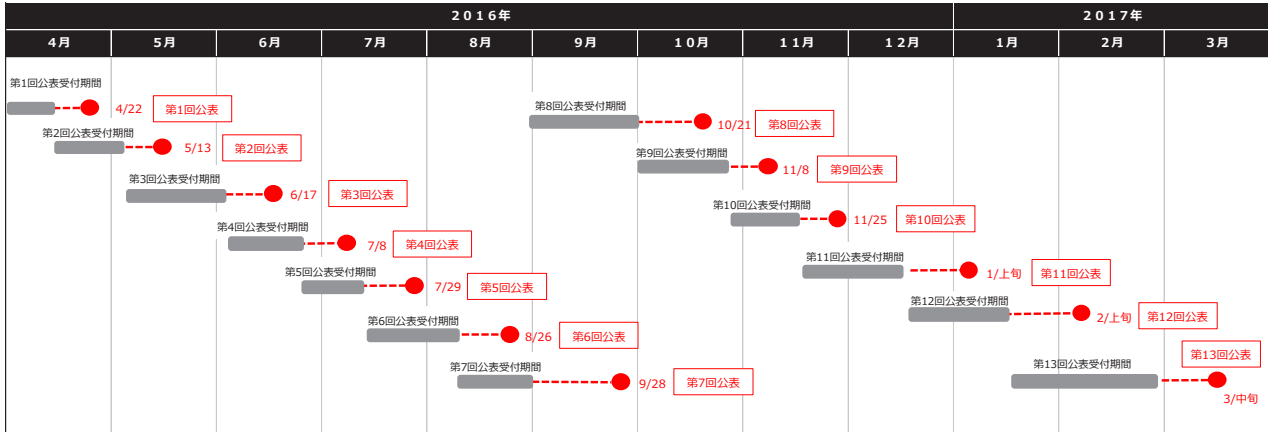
| 2016年 | | | | | | | | | 2017年 | | |
|---|---|---|---|---|---|---|---|---|---|---|---|
| 4月 | 5月 | 6月 | 7月 | 8月 | 9月 | 10月 | 11月 | 12月 | 1月 | 2月 | 3月 |

第1回公表受付期間
4/22 第1回公表

第8回公表受付期間
10/21 第8回公表

第2回公表受付期間
5/13 第2回公表

第9回公表受付期間
11/8 第9回公表

第3回公表受付期間
6/17 第3回公表

第10回公表受付期間
11/25 第10回公表

第4回公表受付期間
7/8 第4回公表

第11回公表受付期間
1/上旬 第11回公表

第5回公表受付期間
7/29 第5回公表

第12回公表受付期間
2/上旬 第12回公表

第6回公表受付期間
8/26 第6回公表

第13回公表

第7回公表受付期間
9/28 第7回公表

第13回公表受付期間
3/中旬